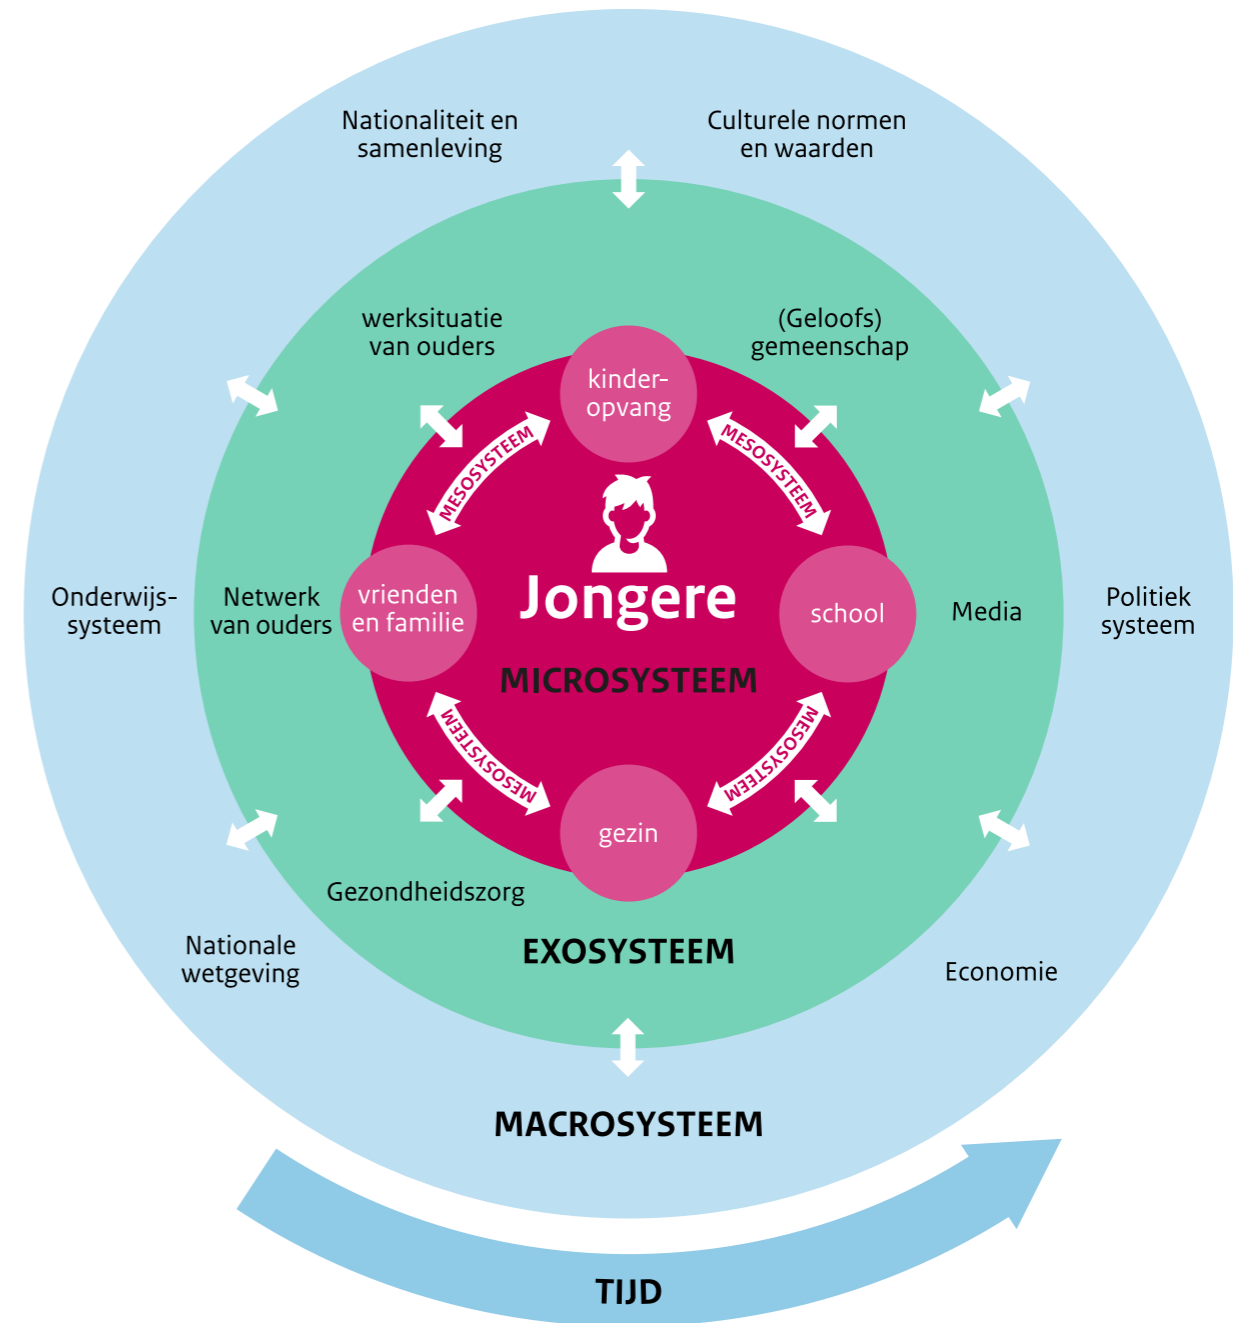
Nationaliteit en samenleving

Culturele normen en waarden

werksituatie van ouders

(Geloofs) gemeenschap

kinderopvang

MESOSYSTEEM

MESOSYSTEEM

Jongere

Onderwijs-systeem

Netwerk van ouders

vrienden en familie

school

Media

Politiek systeem

MICROSYSTEEM

MESOSYSTEEM

MESOSYSTEEM

gezin

Gezondheidszorg

Nationale wetgeving

EXOSYSTEEM

Economie

MACROSYSTEEM

TIJD